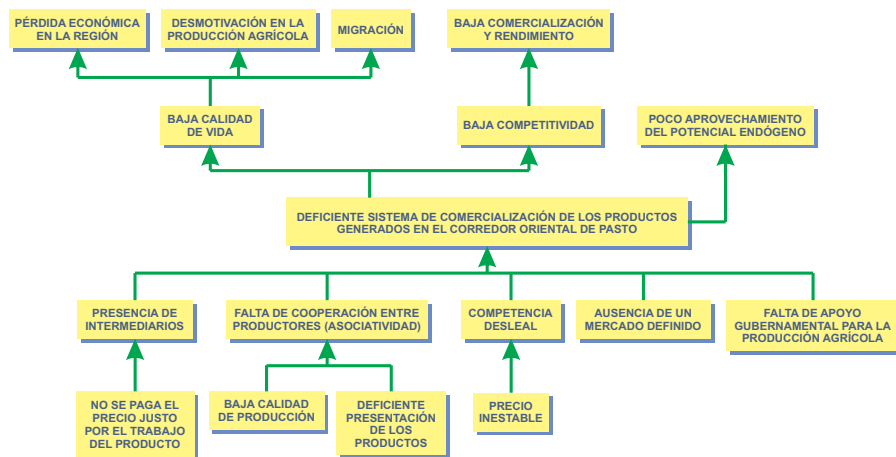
PÉRDIDA ECONÓMICA EN LA REGIÓN

DESMOTIVACIÓN EN LA PRODUCCIÓN AGRÍCOLA

MIGRACIÓN

BAJA COMERCIALIZACIÓN Y RENDIMIENTO

BAJA CALIDAD DE VIDA

BAJA COMPETITIVIDAD

POCO APROVECHAMIENTO DEL POTENCIAL ENDÓGENO

DEFICIENTE SISTEMA DE COMERCIALIZACIÓN DE LOS PRODUCTOS GENERADOS EN EL CORREDOR ORIENTAL DE PASTO

PRESENCIA DE INTERMEDIARIOS

FALTA DE COOPERACIÓN ENTRE PRODUCTORES (ASOCIATIVIDAD)

COMPETENCIA DESLEAL

AUSENCIA DE UN MERCADO DEFINIDO

FALTA DE APOYO GUBERNAMENTAL PARA LA PRODUCCIÓN AGRÍCOLA

NO SE PAGA EL PRECIO JUSTO POR EL TRABAJO DEL PRODUCTO

BAJA CALIDAD DE PRODUCCIÓN

DEFICIENTE PRESENTACIÓN DE LOS PRODUCTOS

PRECIO INESTABLE